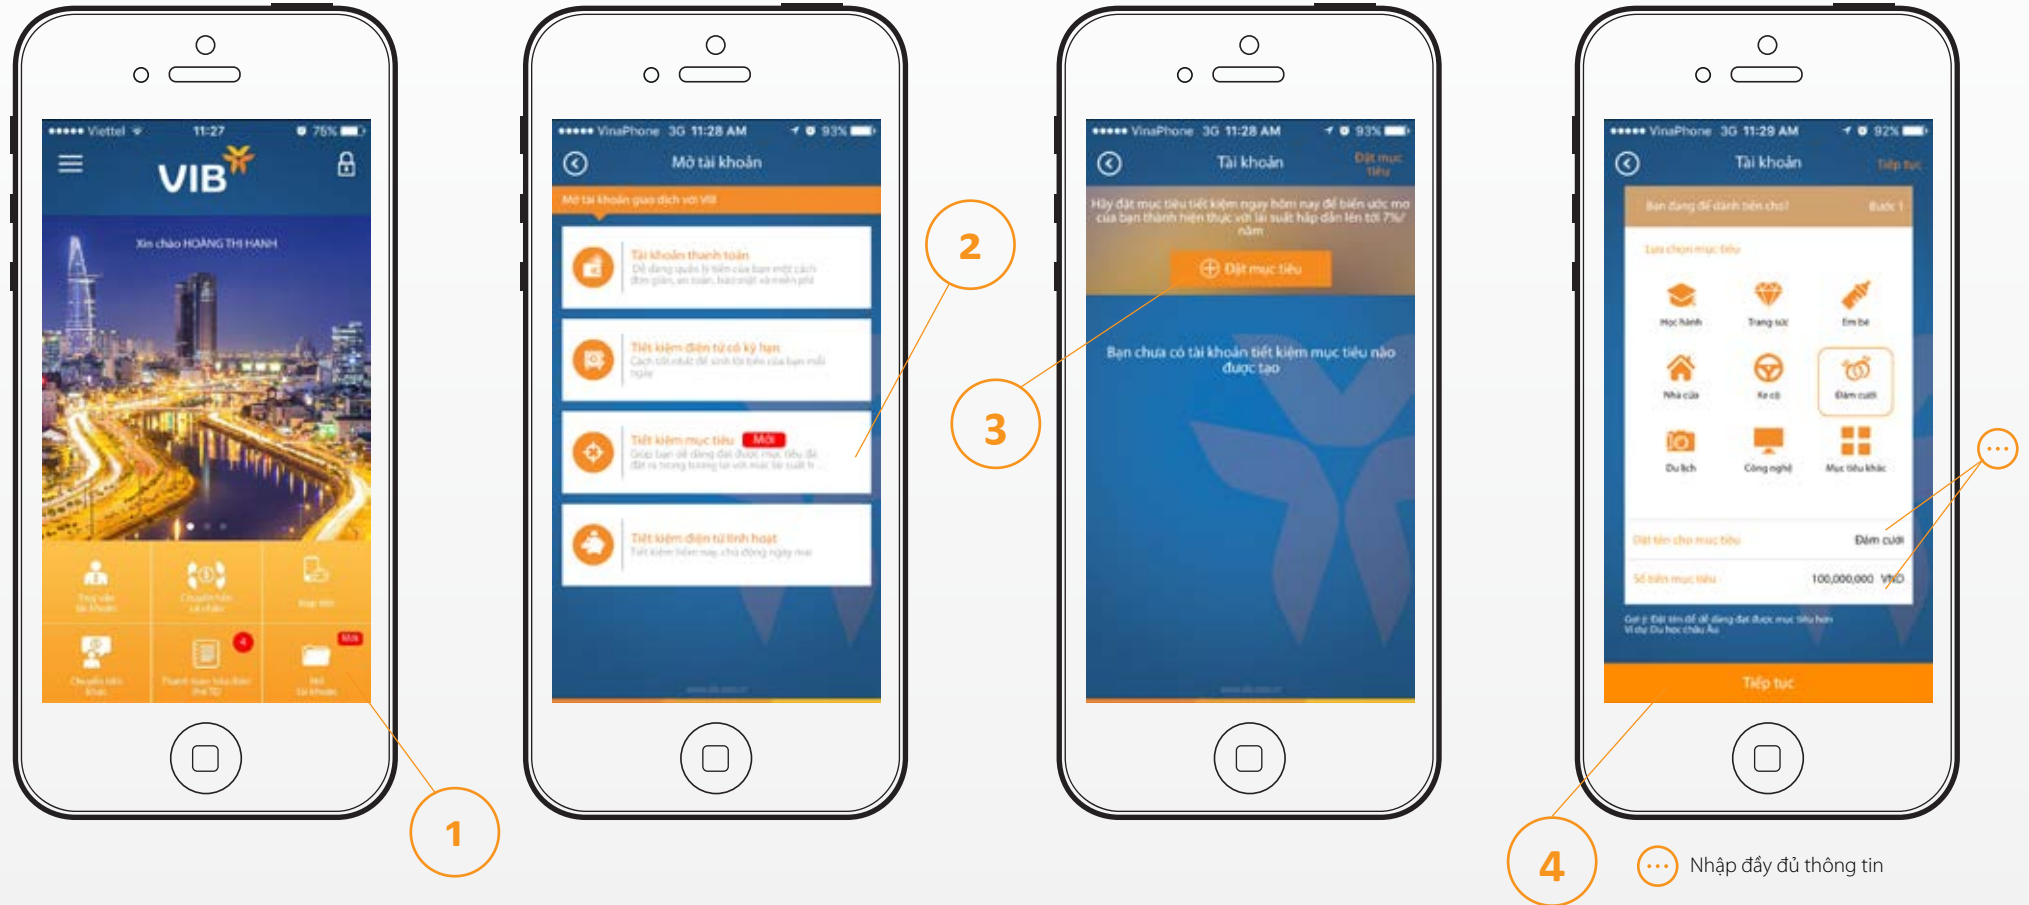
••••• Viettel 11:27 75%

VIB

Xin chào HOÀNG THỊ HẠNH

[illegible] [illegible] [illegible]

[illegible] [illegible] Mở tài khoản

1

••••• VinaPhone 3G 11:28 AM 93%

Mở tài khoản

Mở tài khoản giao dịch với VIB

Tài khoản thanh toán

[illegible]

Tiết kiệm điện tử có kỳ hạn

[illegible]

Tiết kiệm mục tiêu Mới

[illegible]

Tiết kiệm điện tử linh hoạt

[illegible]

2

••••• VinaPhone 3G 11:28 AM 93%

Tài khoản

Đặt mục tiêu

Hãy đặt mục tiêu tiết kiệm ngay hôm nay để biến ước mơ của bạn thành hiện thực với lãi suất hấp dẫn lên tới 7%/ năm

Đặt mục tiêu

Bạn chưa có tài khoản tiết kiệm mục tiêu nào được tạo

3

••••• VinaPhone 3G 11:29 AM 92%

Tài khoản

Tiếp tục

Bạn đang để dành tiền cho? Bước 1

Lựa chọn mục tiêu

Học hành Trang sức Em bé

Nhà cửa Xe cộ Đám cưới

Du lịch Công nghệ Mục tiêu khác

Đặt tên cho mục tiêu Đám cưới

Số tiền mục tiêu 100,000,000 VND

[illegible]

Tiếp tục

4

Nhập đầy đủ thông tin